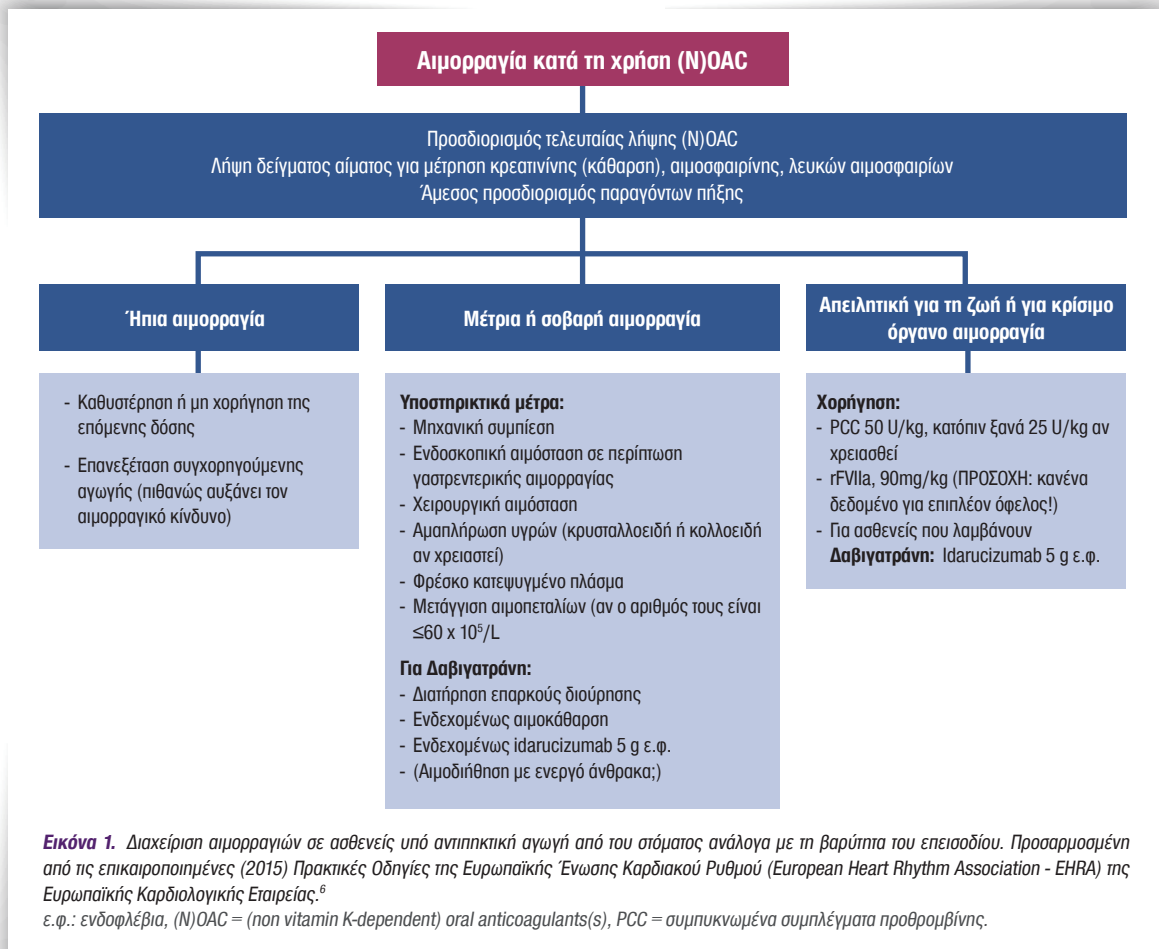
Αιμορραγία κατά τη χρήση (N)OAC

Προσδιορισμός τελευταίας λήψης (N)OAC
Λήψη δείγματος αίματος για μέτρηση κρεατινίνης (κάθαρση), αιμοσφαιρίνης, λευκών αιμοσφαιρίων
Άμεσος προσδιορισμός παραγόντων πήξης

Ήπια αιμορραγία

- Καθυστέρηση ή μη χορήγηση της επόμενης δόσης
- Επανεξέταση συγχορηγούμενης αγωγής (πιθανώς αυξάνει τον αιμορραγικό κίνδυνο)

Μέτρια ή σοβαρή αιμορραγία

Υποστηρικτικά μέτρα:
- Μηχανική συμπίεση
- Ενδοσκοπική αιμόσταση σε περίπτωση γαστρεντερικής αιμορραγίας
- Χειρουργική αιμόσταση
- Αμαπλήρωση υγρών (κρυσταλλοειδή ή κολλοειδή αν χρειαστεί)
- Φρέσκο κατεψυγμένο πλάσμα
- Μετάγγιση αιμοπεταλίων (αν ο αριθμός τους είναι $\leq 60 \times 10^5$/L

Για Δαβιγατράνη:
- Διατήρηση επαρκούς διούρησης
- Ενδεχομένως αιμοκάθαρση
- Ενδεχομένως idarucizumab 5 g ε.φ.
- (Αιμοδιήθηση με ενεργό άνθρακα;)

Απειλητική για τη ζωή ή για κρίσιμο όργανο αιμορραγία

Χορήγηση:
- PCC 50 U/kg, κατόπιν ξανά 25 U/kg αν χρειασθεί
- rFVIIa, 90mg/kg (ΠΡΟΣΟΧΗ: κανένα δεδομένο για επιπλέον όφελος!)
- Για ασθενείς που λαμβάνουν Δαβιγατράνη: Idarucizumab 5 g ε.φ.

Εικόνα 1. Διαχείριση αιμορραγιών σε ασθενείς υπό αντιπηκτική αγωγή από του στόματος ανάλογα με τη βαρύτητα του επεισοδίου. Προσαρμοσμένη από τις επικαιροποιημένες (2015) Πρακτικές Οδηγίες της Ευρωπαϊκής Ένωσης Καρδιακού Ρυθμού (European Heart Rhythm Association - EHRA) της Ευρωπαϊκής Καρδιολογικής Εταιρείας.$^6$
ε.φ.: ενδοφλέβια, (N)OAC = (non vitamin K-dependent) oral anticoagulants(s), PCC = συμπυκνωμένα συμπλέγματα προθρομβίνης.